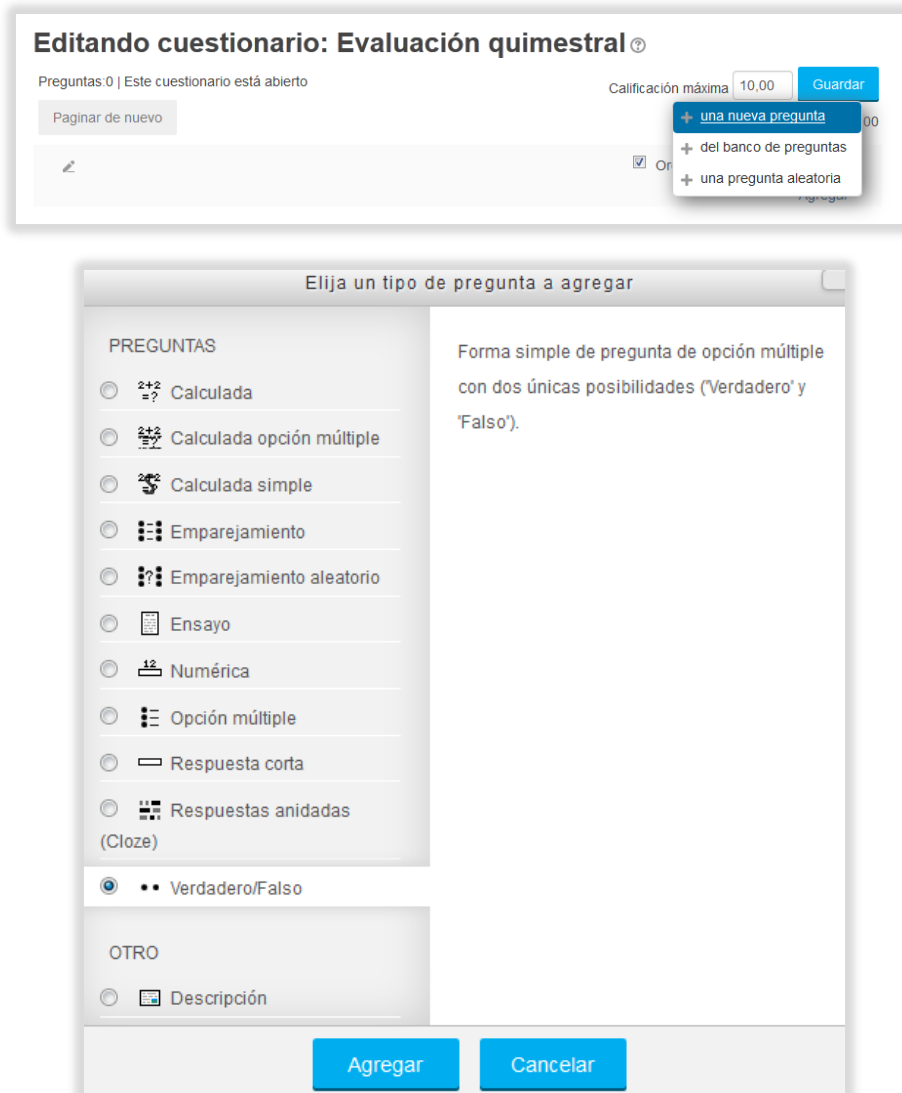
Editando cuestionario: Evaluación quimestral

Preguntas:0 | Este cuestionario está abierto

Calificación máxima 10,00 Guardar

Paginar de nuevo

+ una nueva pregunta
+ del banco de preguntas
+ una pregunta aleatoria

Or

00

Agregar

Elija un tipo de pregunta a agregar

PREGUNTAS

Calculada

Calculada opción múltiple

Calculada simple

Emparejamiento

Emparejamiento aleatorio

Ensayo

Numérica

Opción múltiple

Respuesta corta

Respuestas anidadas (Cloze)

Verdadero/Falso

OTRO

Descripción

Forma simple de pregunta de opción múltiple con dos únicas posibilidades ('Verdadero' y 'Falso').

Agregar

Cancelar